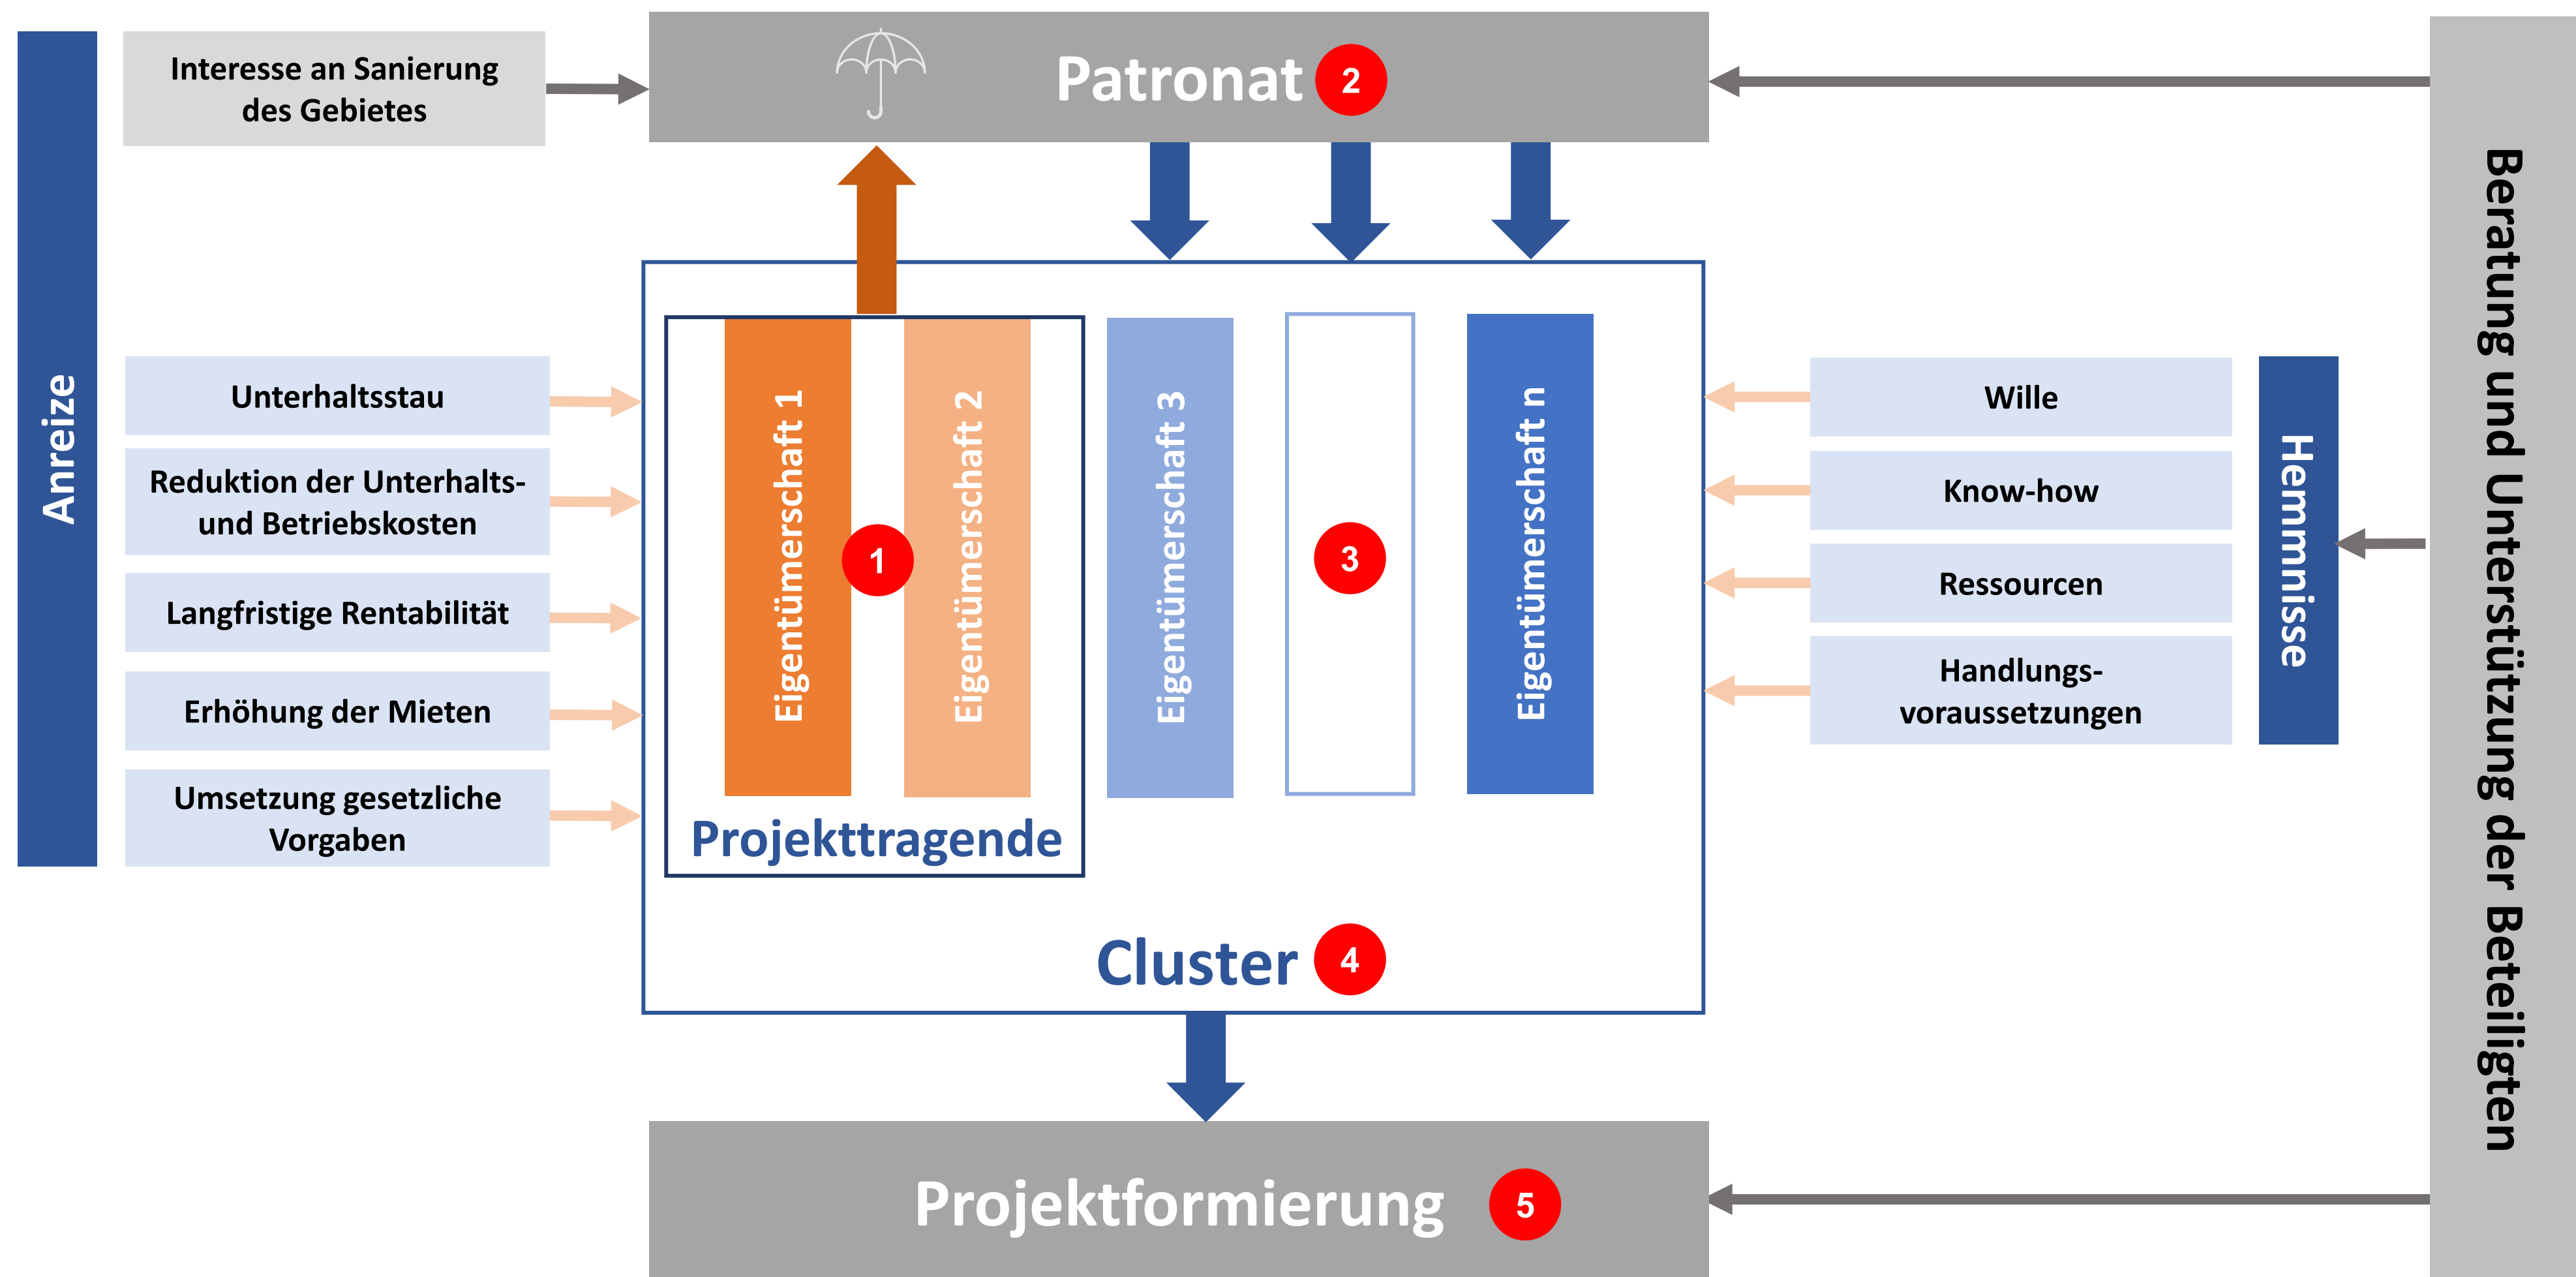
Anreize

Interesse an Sanierung des Gebietes

Patronat 2

Unterhaltsstau

Reduktion der Unterhalts- und Betriebskosten

Langfristige Rentabilität

Erhöhung der Mieten

Umsetzung gesetzliche Vorgaben

Eigentümerschaft 1

1

Eigentümerschaft 2

Eigentümerschaft 3

3

Eigentümerschaft n

Projekttragende

Cluster 4

Wille

Know-how

Ressourcen

Handlungs-voraussetzungen

Hemmnisse

Beratung und Unterstützung der Beteiligten

Projektformierung 5